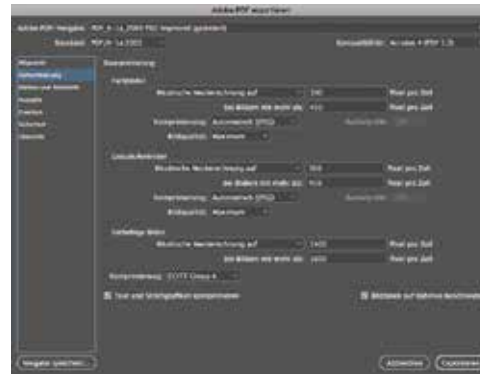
Adobe PDF exportieren

Adobe PDF-Vorgabe: PDF-X-1a_2001 ISO (geändert)

Standard: PDF/X-1a:2001

Kompatibilität: Acrobat 4 (PDF 1.3)

Allgemein
Komprimierung
Marken und Anschnitt
Ausgabe
Erweitert
Sicherheit
Übersicht

Komprimierung

Farbbilder

Bikubische Neuberechnung auf 300 Pixel pro Zoll

bei Bildern mit mehr als: 450 Pixel pro Zoll

Komprimierung: Automatisch (JPEG) Kachelgröße: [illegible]

Bildqualität: Maximum

Graustufenbilder

Bikubische Neuberechnung auf 300 Pixel pro Zoll

bei Bildern mit mehr als: 450 Pixel pro Zoll

Komprimierung: Automatisch (JPEG) Kachelgröße: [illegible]

Bildqualität: Maximum

Einfarbige Bilder

Bikubische Neuberechnung auf 1200 Pixel pro Zoll

bei Bildern mit mehr als: 1800 Pixel pro Zoll

Komprimierung: CCITT Group 4

Text und Strichgrafiken komprimieren

Bilddaten auf Rahmen beschneiden

Vorgabe speichern...

Abbrechen

Exportieren